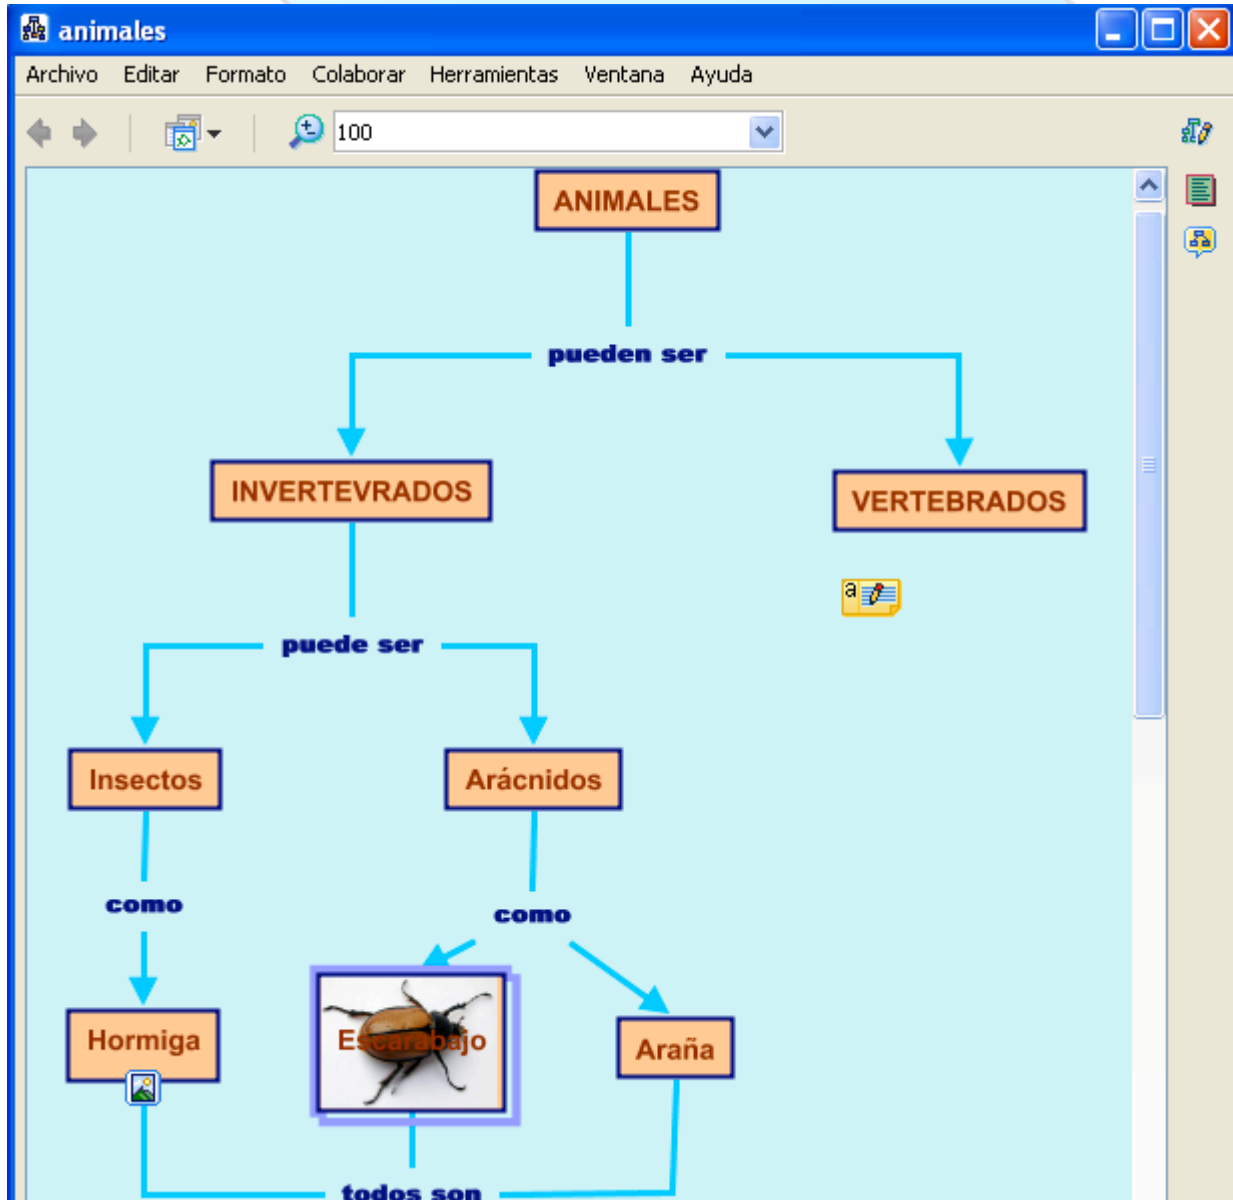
animales

Archivo Editar Formato Colaborar Herramientas Ventana Ayuda

100

ANIMALES

pueden ser

INVERTEVRADOS

VERTEBRADOS

puede ser

Insectos

Arácnidos

como

como

Hormiga

Escarabajo

Araña

todos son